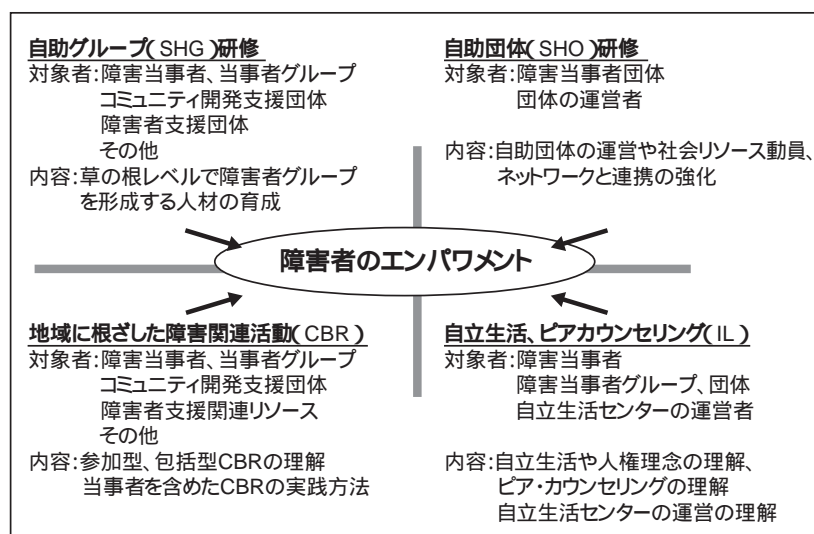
自助グループ( SHG )研修
対象者:障害当事者、当事者グループ
コミュニティ開発支援団体
障害者支援団体
その他
内容:草の根レベルで障害者グループを形成する人材の育成

自助団体( SHO )研修
対象者:障害当事者団体
団体の運営者
内容:自助団体の運営や社会リソース動員、ネットワークと連携の強化

障害者のエンパワメント

地域に根ざした障害関連活動( CBR )
対象者:障害当事者、当事者グループ
コミュニティ開発支援団体
障害者支援関連リソース
その他
内容:参加型、包括型CBRの理解
当事者を含めたCBRの実践方法

自立生活、ピアカウンセリング( IL )
対象者:障害当事者
障害当事者グループ、団体
自立生活センターの運営者
内容:自立生活や人権理念の理解、
ピア・カウンセリングの理解
自立生活センターの運営の理解